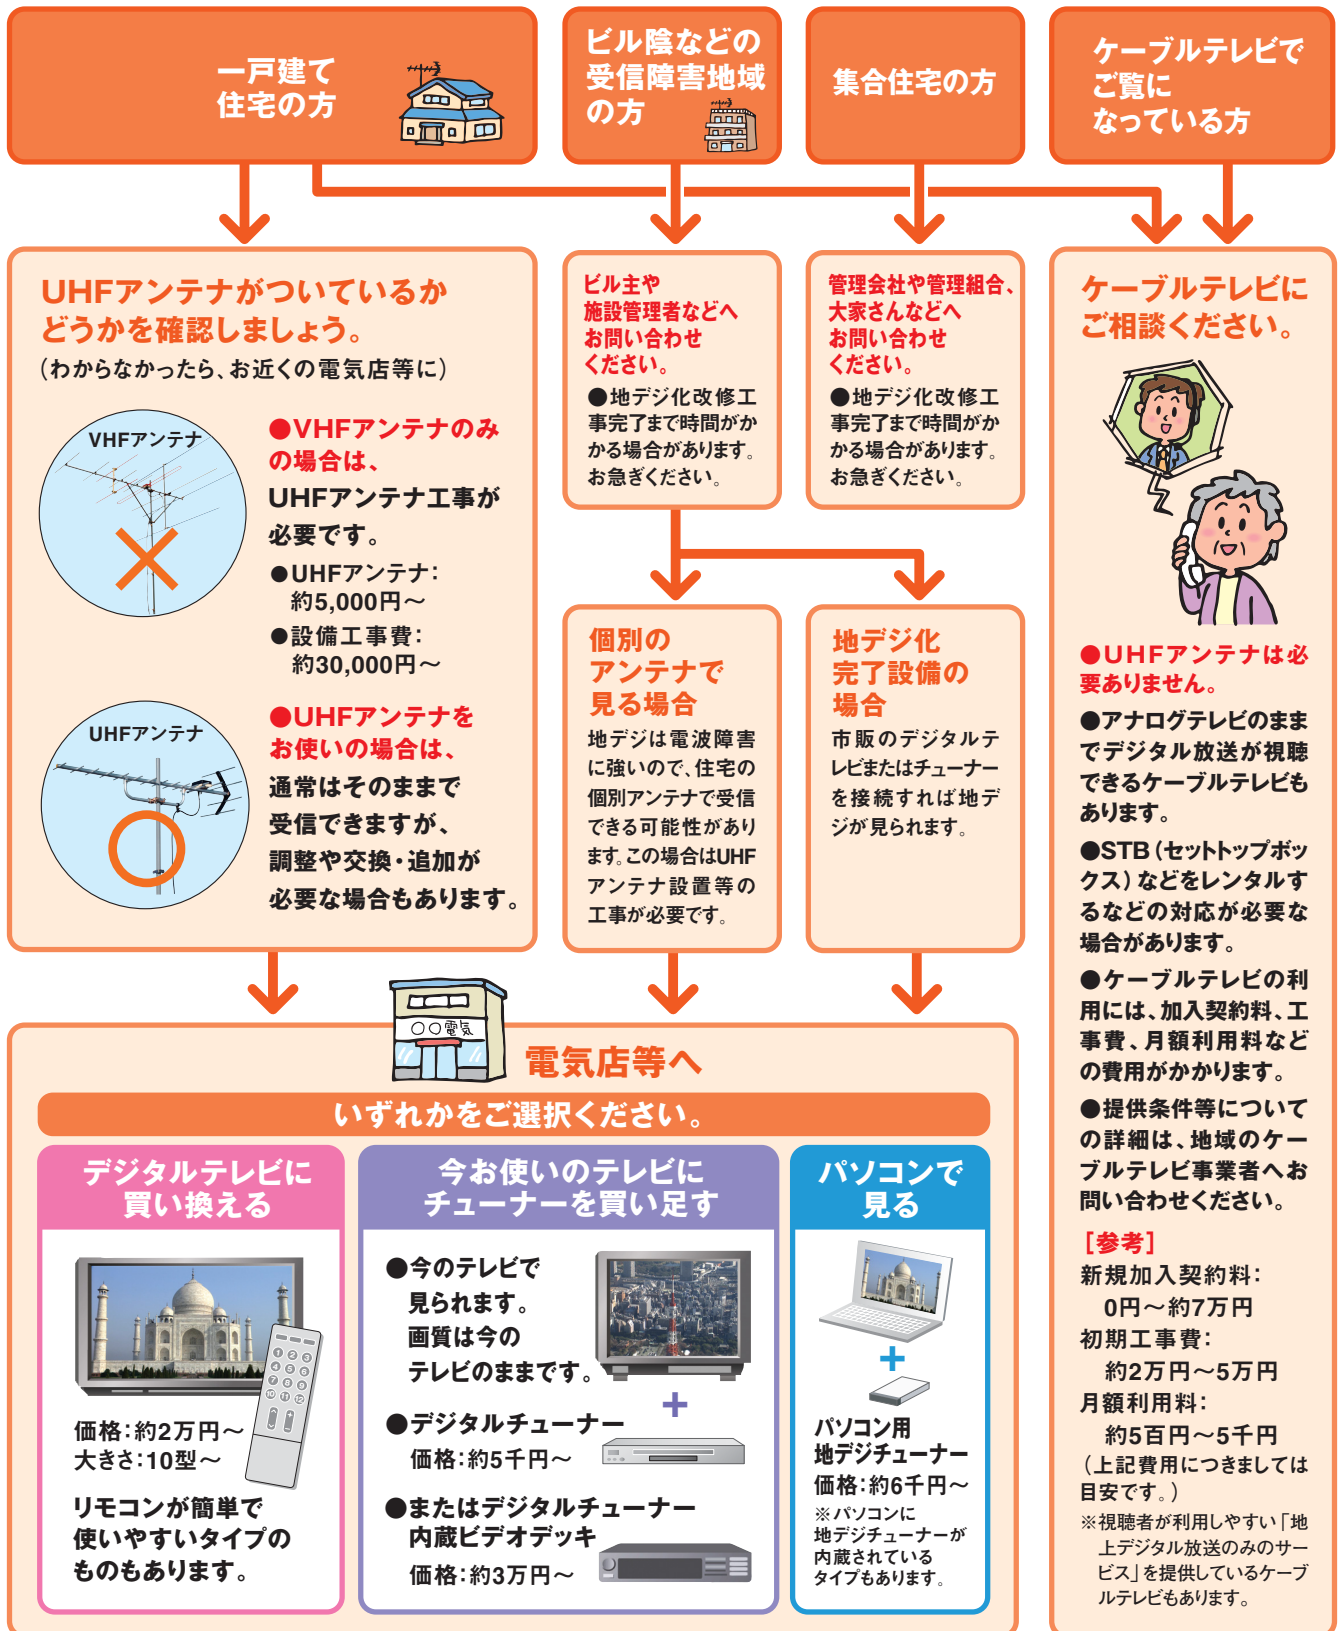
一戸建て住宅の方

ビル陰などの受信障害地域の方

集合住宅の方

ケーブルテレビでご覧になっている方

UHFアンテナがついているかどうかを確認しましょう。
（わからなかったら、お近くの電気店等に）

VHFアンテナ

●VHFアンテナのみの場合は、
UHFアンテナ工事が必要です。
●UHFアンテナ：約5,000円～
●設備工事費：約30,000円～

UHFアンテナ

●UHFアンテナをお使いの場合は、
通常はそのままで受信できますが、調整や交換・追加が必要な場合もあります。

ビル主や施設管理者などへお問い合わせください。
●地デジ化改修工事完了まで時間がかかる場合があります。お急ぎください。

管理会社や管理組合、大家さんなどへお問い合わせください。
●地デジ化改修工事完了まで時間がかかる場合があります。お急ぎください。

個別のアンテナで見る場合
地デジは電波障害に強いので、住宅の個別アンテナで受信できる可能性があります。この場合はUHFアンテナ設置等の工事が必要です。

地デジ化完了設備の場合
市販のデジタルテレビまたはチューナーを接続すれば地デジが見られます。

ケーブルテレビにご相談ください。

●UHFアンテナは必要ありません。
●アナログテレビのままでデジタル放送が視聴できるケーブルテレビもあります。
●STB（セットトップボックス）などをレンタルするなどの対応が必要な場合があります。
●ケーブルテレビの利用には、加入契約料、工事費、月額利用料などの費用がかかります。
●提供条件等についての詳細は、地域のケーブルテレビ事業者へお問い合わせください。
［参考］
新規加入契約料：
0円～約7万円
初期工事費：
約2万円～5万円
月額利用料：
約5百円～5千円
（上記費用につきましては目安です。）
※視聴者が利用しやすい「地上デジタル放送のみのサービス」を提供しているケーブルテレビもあります。

〇〇電気

電気店等へ

いずれかをご選択ください。

デジタルテレビに買い換える
価格：約2万円～
大きさ：10型～
リモコンが簡単で使いやすいタイプのものもあります。

今お使いのテレビにチューナーを買い足す
●今のテレビで見られます。画質は今のテレビのままです。
＋
●デジタルチューナー
価格：約5千円～
●またはデジタルチューナー内蔵ビデオデッキ
価格：約3万円～

パソコンで見る
＋
パソコン用地デジチューナー
価格：約6千円～
※パソコンに地デジチューナーが内蔵されているタイプもあります。